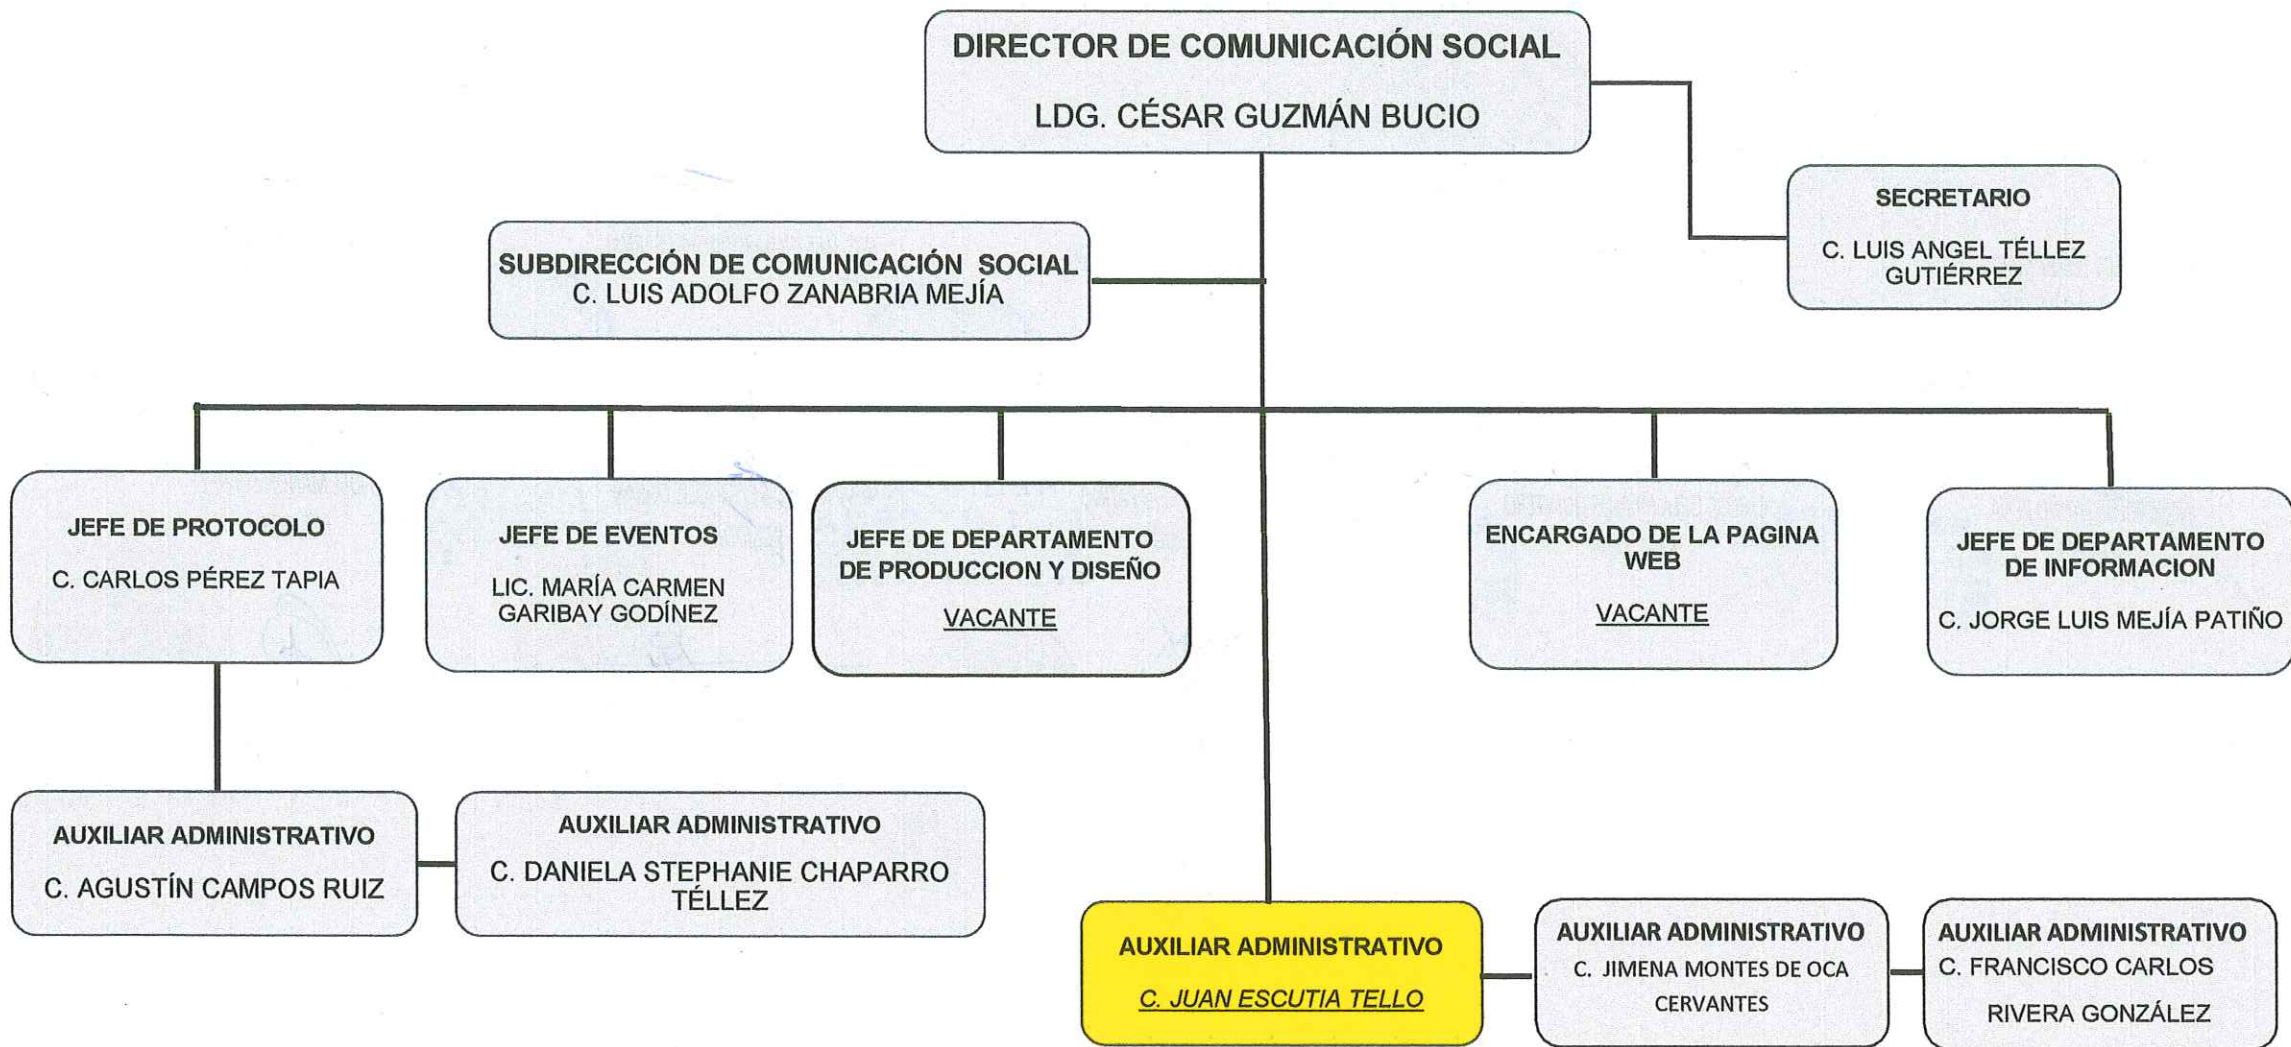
DIRECTOR DE COMUNICACIÓN SOCIAL

LDG. CÉSAR GUZMÁN BUCIO

SECRETARIO

C. LUIS ANGEL TÉLLEZ GUTIÉRREZ

SUBDIRECCIÓN DE COMUNICACIÓN SOCIAL
C. LUIS ADOLFO ZANABRIA MEJÍA

JEFE DE PROTOCOLO

C. CARLOS PÉREZ TAPIA

JEFE DE EVENTOS

LIC. MARÍA CARMEN GARIBAY GODÍNEZ

JEFE DE DEPARTAMENTO DE PRODUCCION Y DISEÑO

VACANTE

ENCARGADO DE LA PAGINA WEB

VACANTE

JEFE DE DEPARTAMENTO DE INFORMACION

C. JORGE LUIS MEJÍA PATIÑO

AUXILIAR ADMINISTRATIVO

C. AGUSTÍN CAMPOS RUIZ

AUXILIAR ADMINISTRATIVO

C. DANIELA STEPHANIE CHAPARRO TÉLLEZ

AUXILIAR ADMINISTRATIVO

C. JUAN ESCUTIA TELLO

AUXILIAR ADMINISTRATIVO
C. JIMENA MONTES DE OCA CERVANTES

AUXILIAR ADMINISTRATIVO
C. FRANCISCO CARLOS

RIVERA GONZÁLEZ